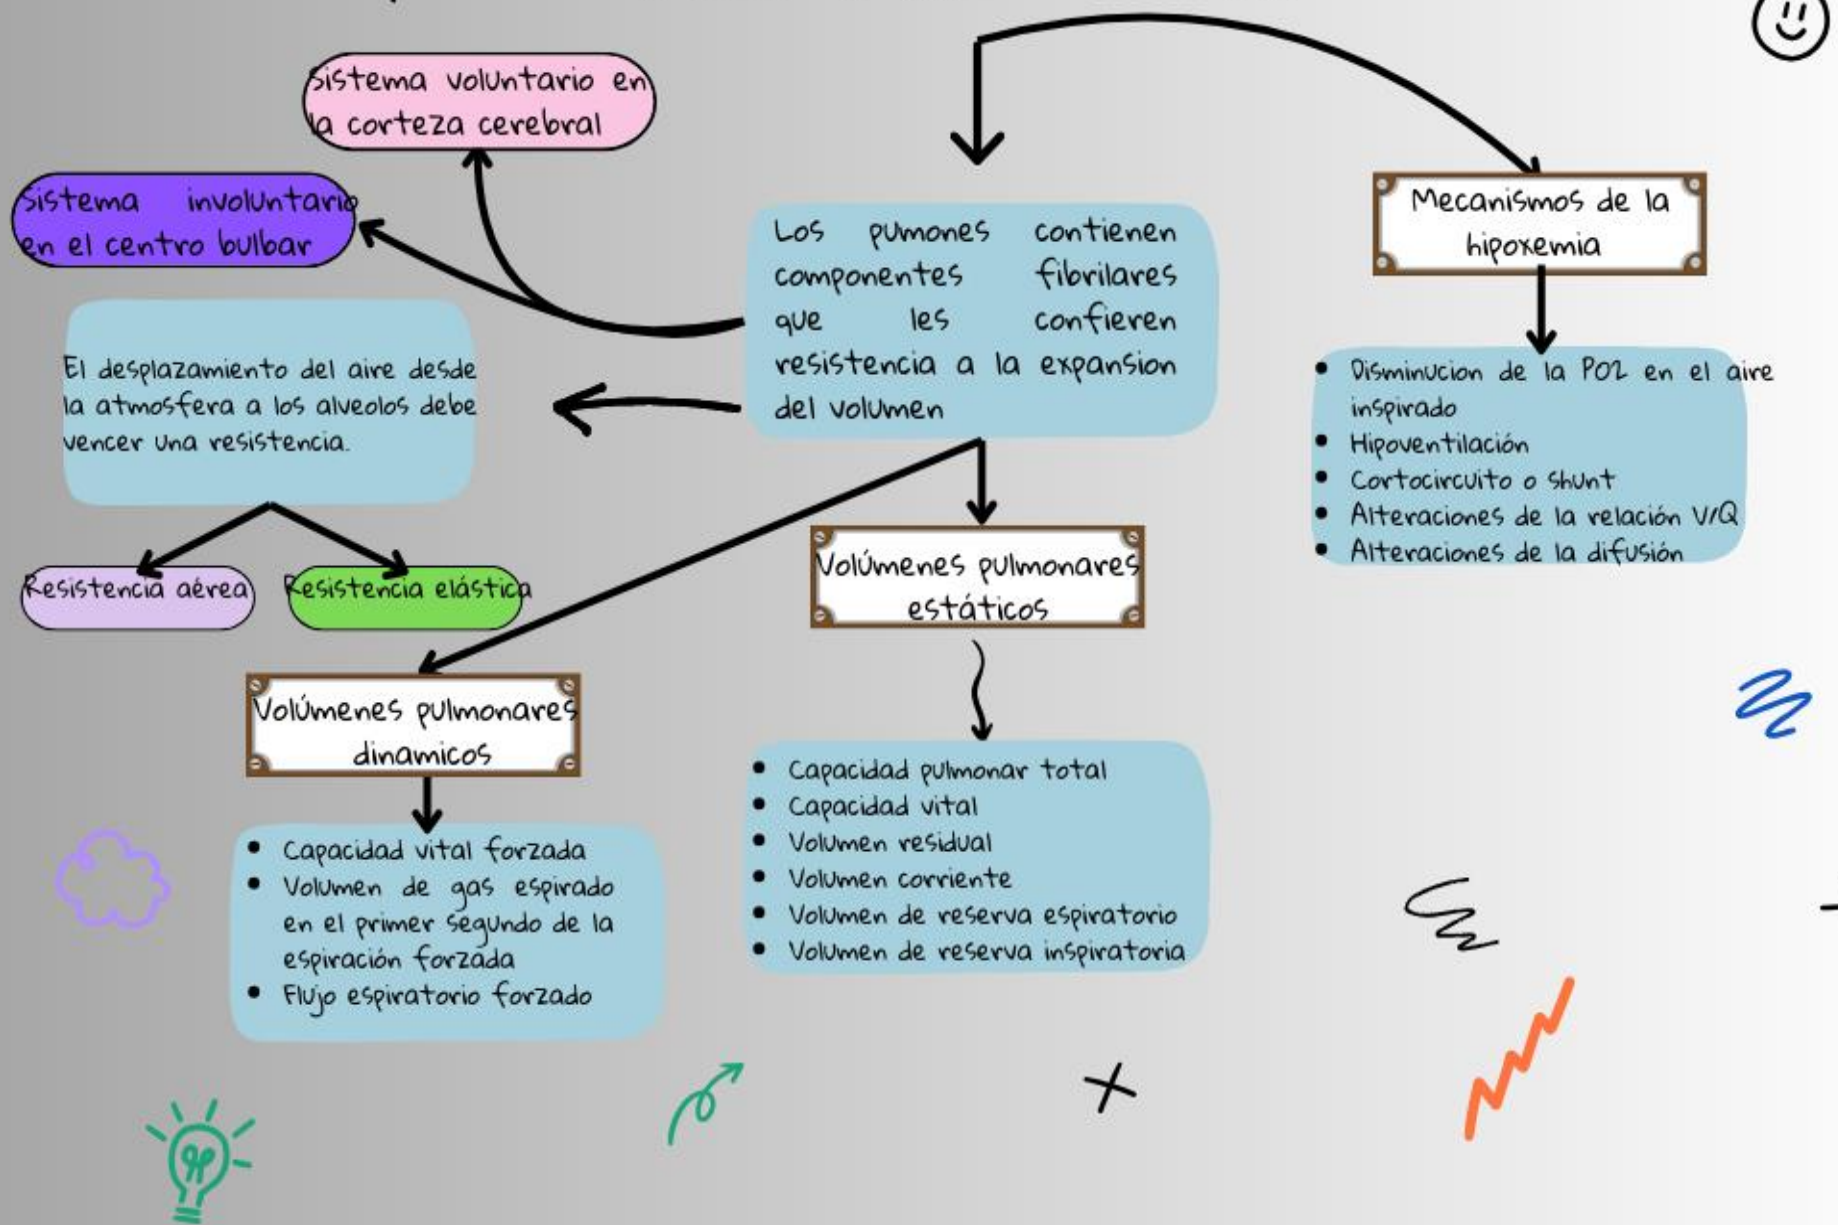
Sistema voluntario en la corteza cerebral

Sistema involuntario en el centro bulbar

Los pumones contienen componentes fibrilares que les confieren resistencia a la expansion del volumen

Mecanismos de la hipoxemia

- Disminucion de la PO2 en el aire inspirado
- Hipoventilación
- Cortocircuito o shunt
- Alteraciones de la relación V/Q
- Alteraciones de la difusión

El desplazamiento del aire desde la atmosfera a los alveolos debe vencer una resistencia.

Resistencia aérea

Resistencia elástica

Volúmenes pulmonares estáticos

- Capacidad pulmonar total
- Capacidad vital
- Volumen residual
- Volumen corriente
- Volumen de reserva espiratorio
- Volumen de reserva inspiratoria

Volúmenes pulmonares dinamicos

- Capacidad vital forzada
- Volumen de gas espirado en el primer segundo de la espiración forzada
- Flujo espiratorio forzado